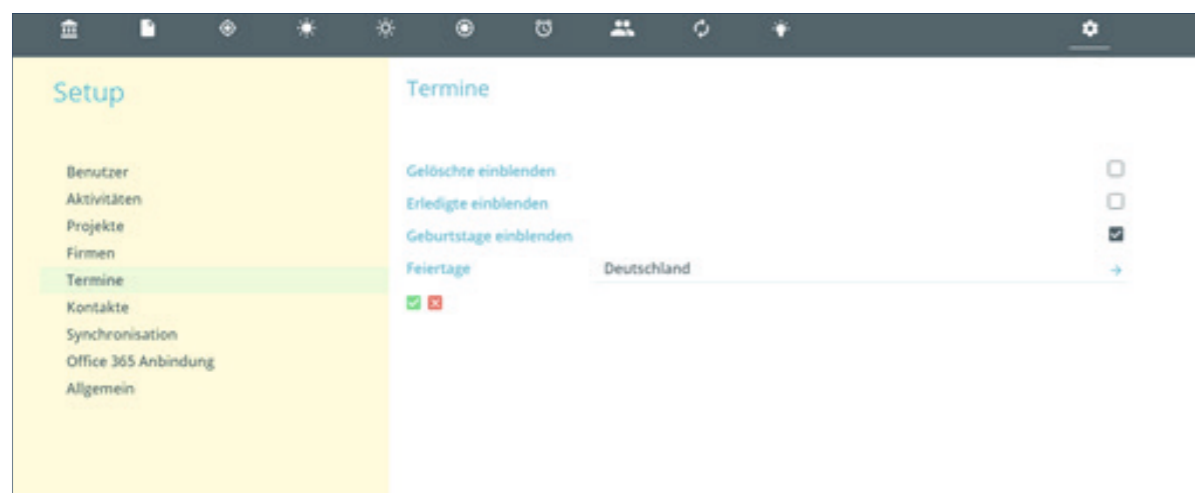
Setup

Benutzer
Aktivitäten
Projekte
Firmen
Termine
Kontakte
Synchronisation
Office 365 Anbindung
Allgemein

Termine

Gelöschte einblenden
Erledigte einblenden
Geburtstage einblenden
Feiertage Deutschland